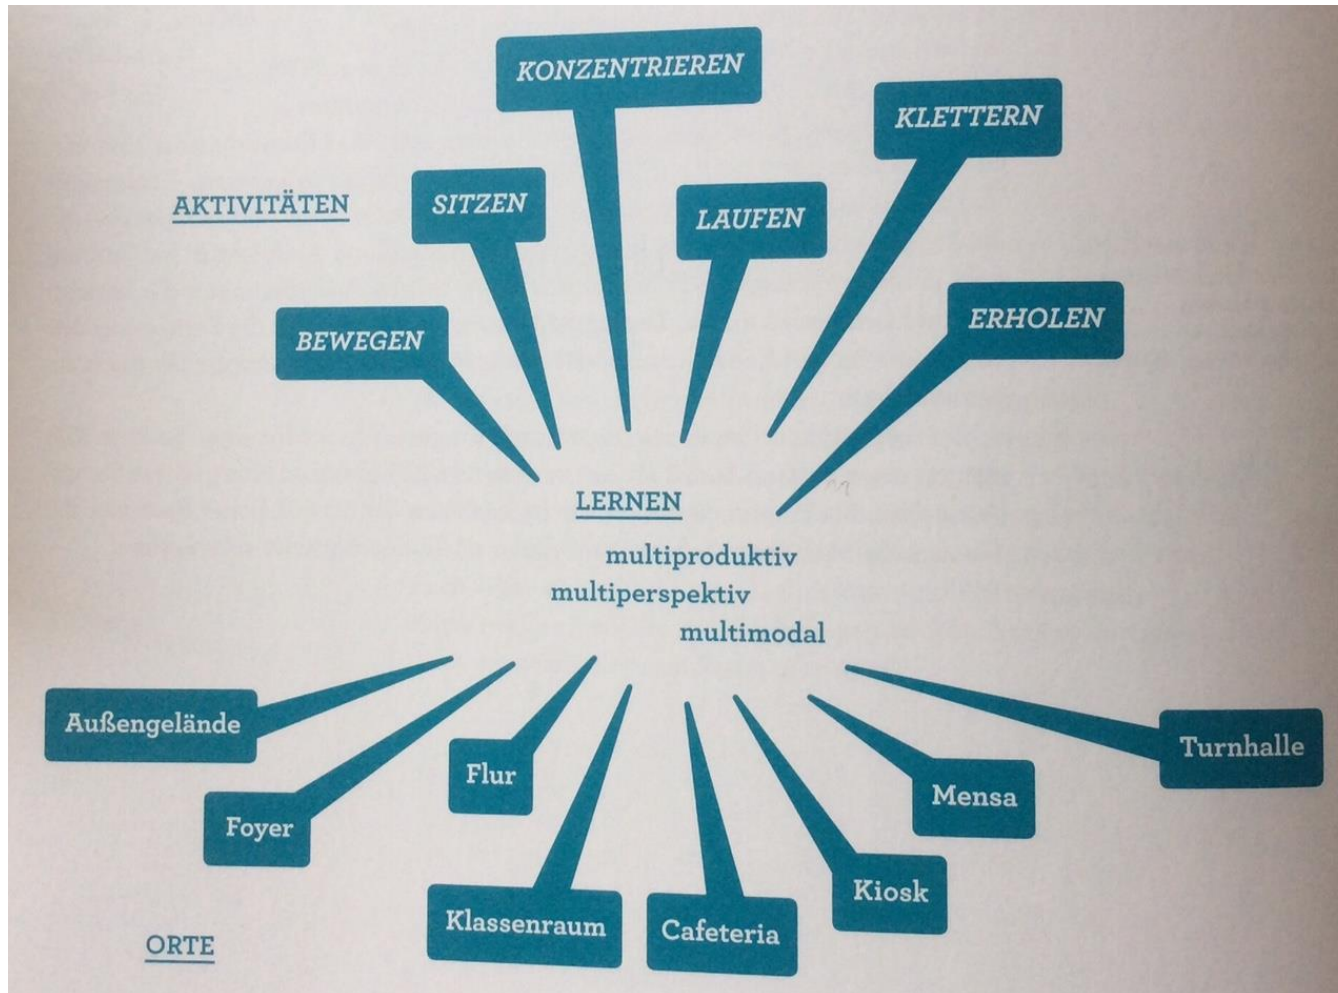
KONZENTRIEREN

KLETTERN

AKTIVITÄTEN

SITZEN

LAUFEN

ERHOLEN

BEWEGEN

LERNEN

multiproduktiv
multiperspektiv
multimodal

Außengelände

Flur

Turnhalle

Mensa

Foyer

Kiosk

Klassenraum

Cafeteria

ORTE